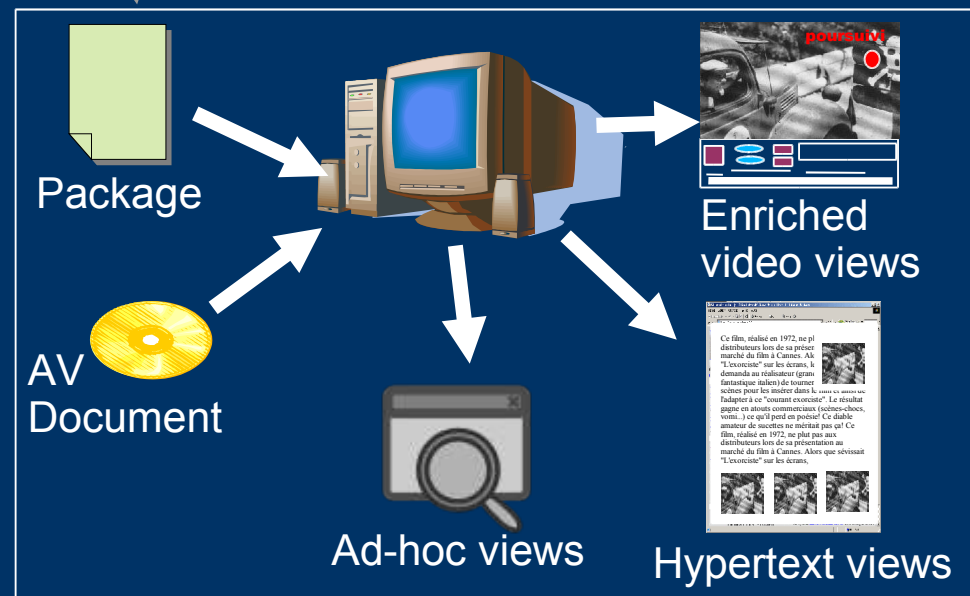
Package

AV Document

poursuivi

Enriched video views

Ce film, réalisé en 1972, ne pl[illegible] distributeurs lors de sa présen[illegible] marché du film à Cannes. Alo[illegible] "L'exorciste" sur les écrans, l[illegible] demanda au réalisateur (gran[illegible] fantastique italien) de tourner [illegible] scènes pour les insérer dans le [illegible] l'adapter à ce "courant exorciste". Le résultat gagne en atouts commerciaux (scènes-chocs, vomi...) ce qu'il perd en poésie! Ce diable amateur de sucettes ne méritait pas ça! Ce film, réalisé en 1972, ne plut pas aux distributeurs lors de sa présentation au marché du film à Cannes. Alors que sévissait "L'exorciste" sur les écrans,

Ad-hoc views

Hypertext views